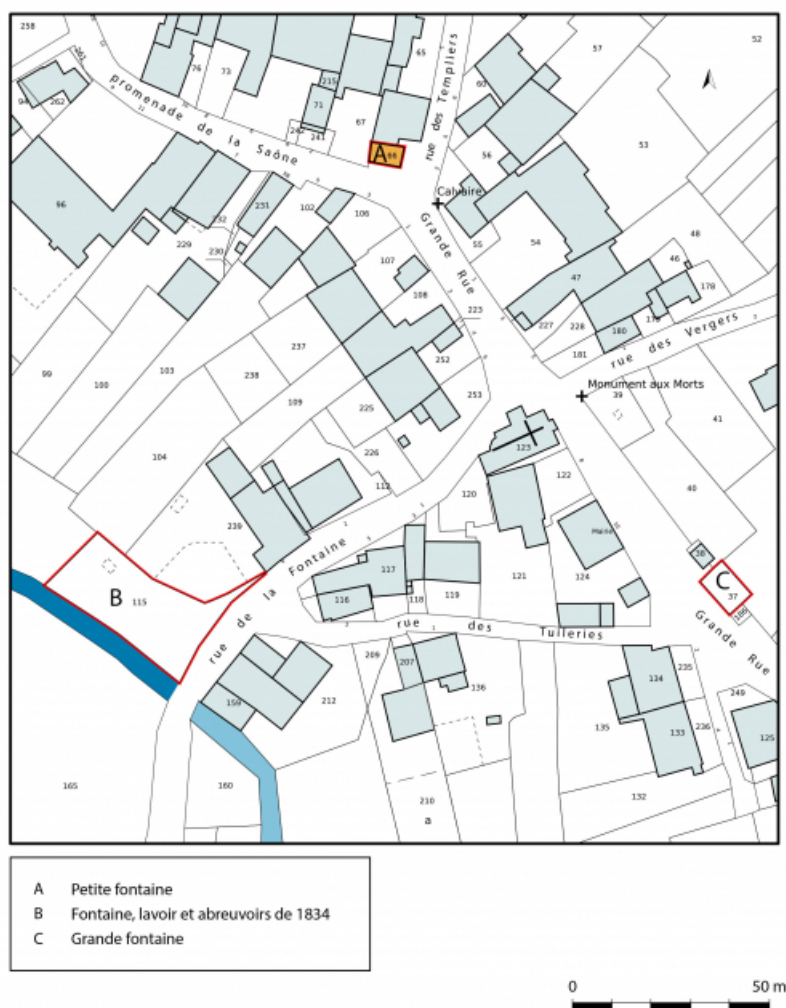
258
76
73
215
65
57
52
94
262
71
67
60
242
241
A 66
56
53
promenade de la Saône
rue des Templiers
Calvaire
96
231
102
106
232
229
230
55
54
48
107
108
46
178
47
223
227
228
180
176
181
237
252
rue des Vergers
99
100
103
238
109
253
Monument aux Morts
39
225
41
104
123
226
122
112
120
40
239
Mairie
117
38
B
115
116
118
119
121
124
C
37
rue de la Fontaine
rue des Tuileries
Grande Rue
Grande Rue
209
207
136
134
235
249
159
212
135
133
236
125
165
160
132
210
a

A Petite fontaine
B Fontaine, lavoir et abreuvoirs de 1834
C Grande fontaine

0
50 m